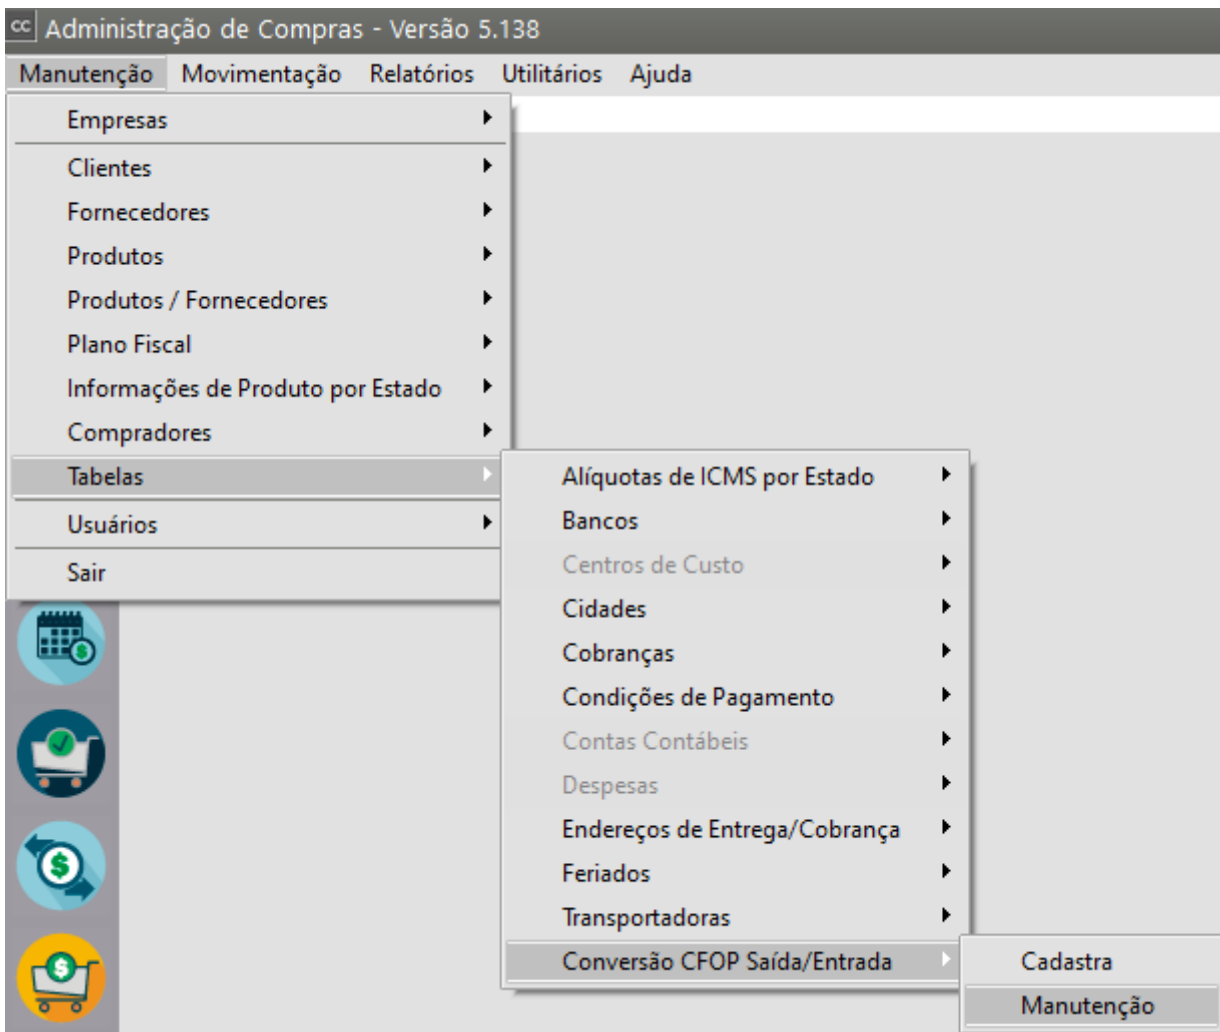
CC Administração de Compras - Versão 5.138

Manutenção Movimentação Relatórios Utilitários Ajuda

Empresas
Clientes
Fornecedores
Produtos
Produtos / Fornecedores
Plano Fiscal
Informações de Produto por Estado
Compradores
Tabelas
Usuários
Sair

Alíquotas de ICMS por Estado
Bancos
Centros de Custo
Cidades
Cobranças
Condições de Pagamento
Contas Contábeis
Despesas
Endereços de Entrega/Cobrança
Feriados
Transportadoras
Conversão CFOP Saída/Entrada

Cadastra
Manutenção